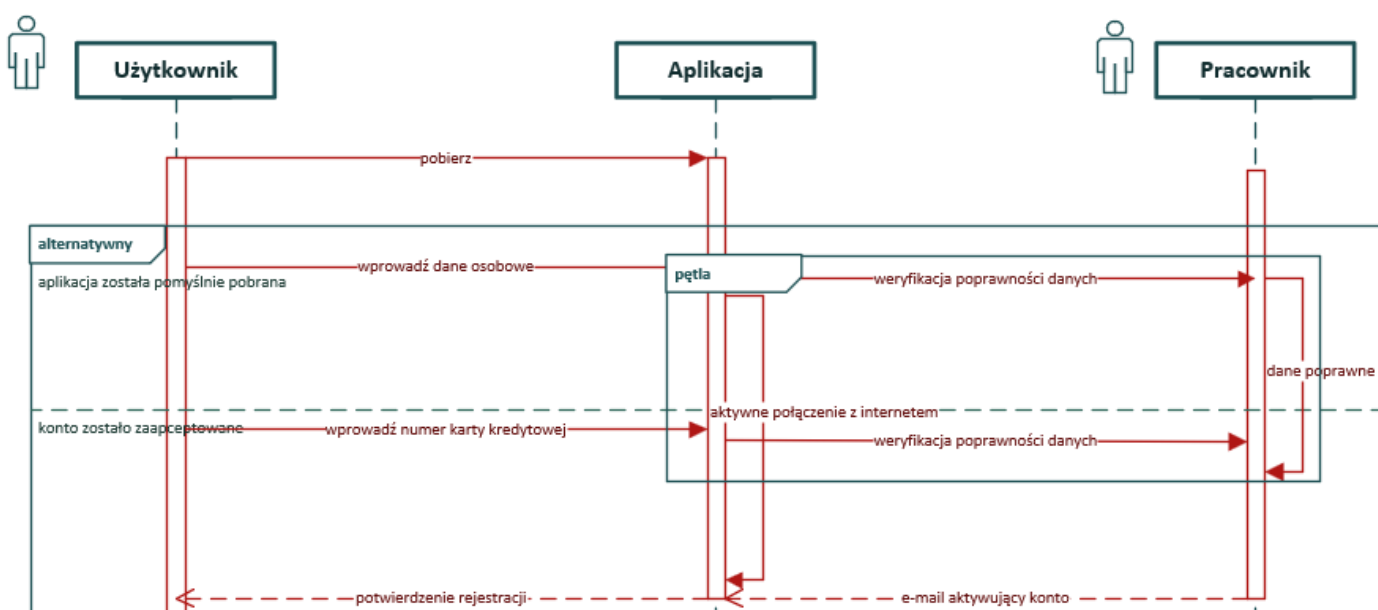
Użytkownik

Aplikacja

Pracownik

pobierz

alternatywny

aplikacja została pomyślnie pobrana

wprowadź dane osobowe

pętla

weryfikacja poprawności danych

dane poprawne

aktywne połączenie z internetem

konto zostało zaapceptowane

wprowadź numer karty kredytowej

weryfikacja poprawności danych

potwierdzenie rejestracji

e-mail aktywujący konto